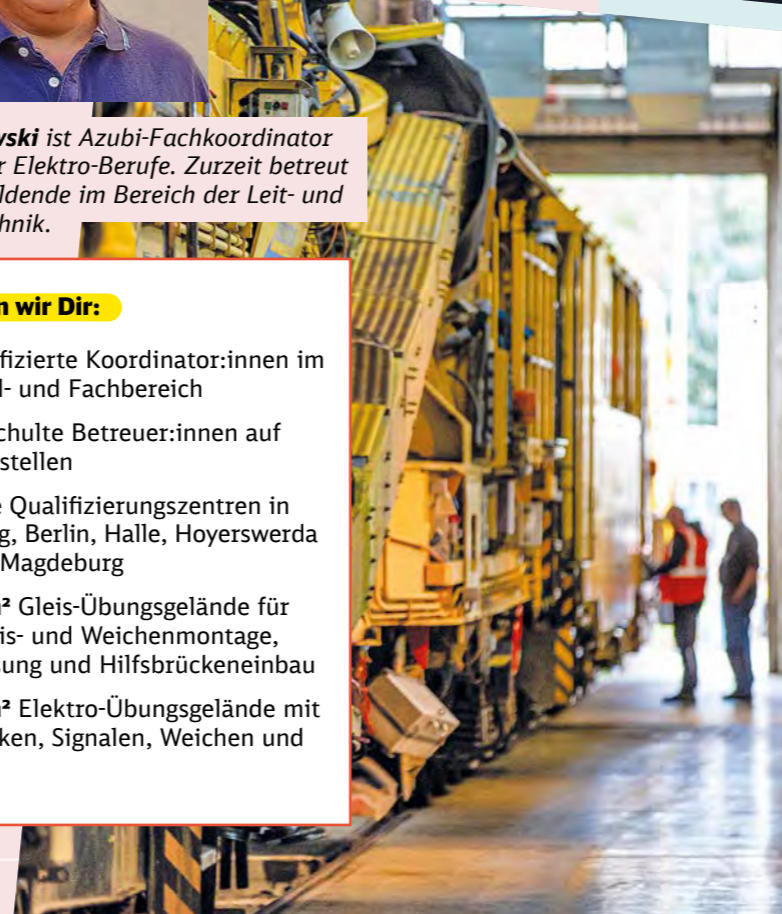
**vski** ist Azubi-Fachkoordinator r Elektro-Berufe. Zurzeit betreut ldende im Bereich der Leit- und hnik.

**n wir Dir:**

fizierte Koordinator:innen im l- und Fachbereich

chulte Betreuer:innen auf stellen

e Qualifizierungszentren in g, Berlin, Halle, Hoyerswerda Magdeburg

**²** Gleis-Übungsgelände für is- und Weichenmontage, sung und Hilfsbrückeneinbau

**²** Elektro-Übungsgelände mit ken, Signalen, Weichen und